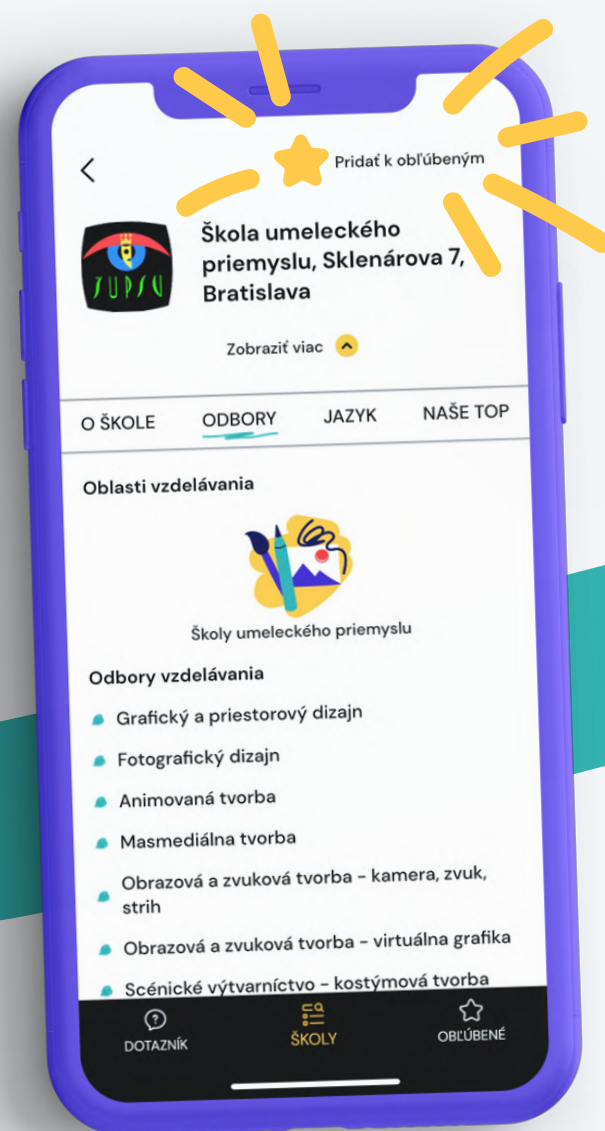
Pridať k obľúbeným

SUPSU

Škola umeleckého priemyslu, Sklenárova 7, Bratislava

Zobraziť viac

O ŠKOLE ODBORY JAZYK NAŠE TOP

Oblasti vzdelávania

Školy umeleckého priemyslu

Odbory vzdelávania

Grafický a priestorový dizajn

Fotografický dizajn

Animovaná tvorba

Masmediálna tvorba

Obrazová a zvuková tvorba - kamera, zvuk, strih

Obrazová a zvuková tvorba - virtuálna grafika

Scénické výtvarníctvo - kostýmová tvorba

DOTAZNÍK ŠKOLY OBĽÚBENÉ